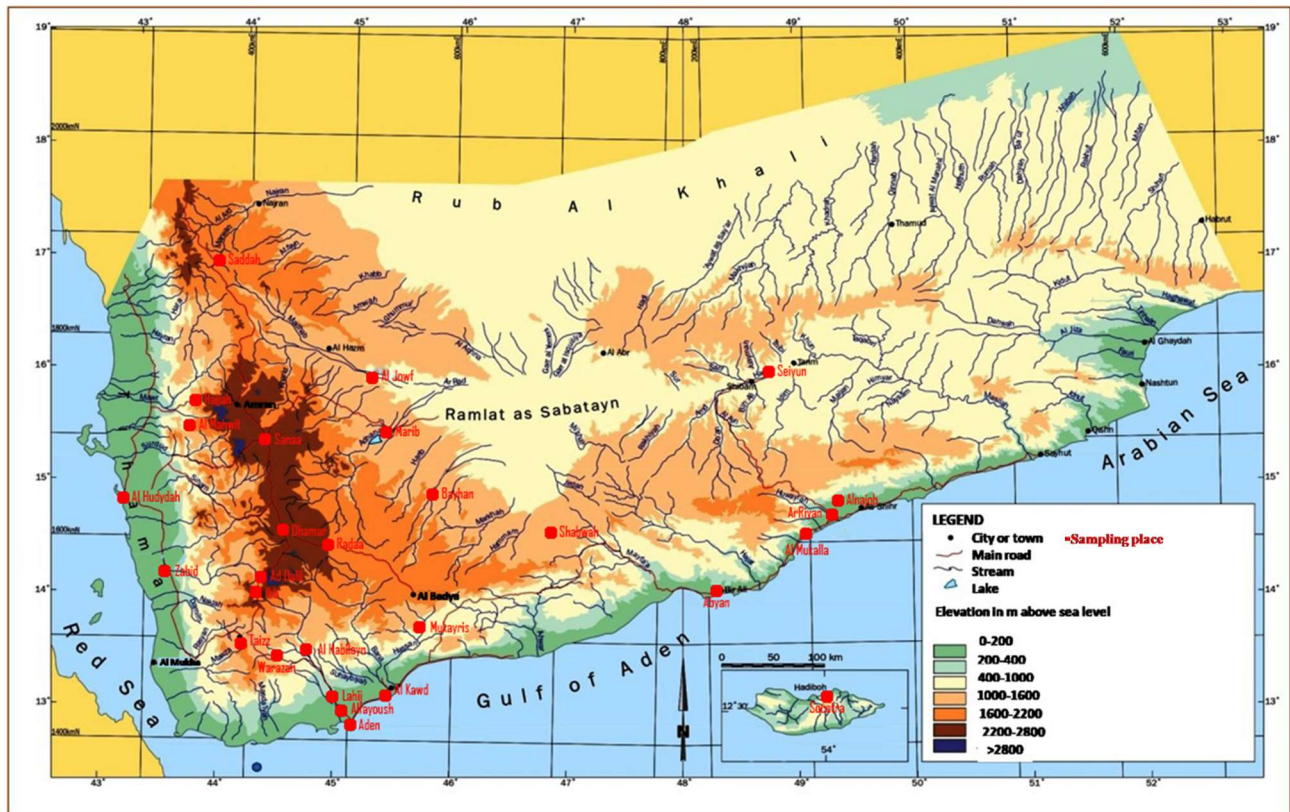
19° 43° 44° 45° 46° 47° 48° 49° 50° 51° 52° 53° 19°

18° 18°

17° 17°

16° 16°

15° 15°

14° 14°

13° 13°

43° 44° 45° 46° 47° 48° 49° 50° 51° 52°

2000kmN
1800kmN
1600kmN
1400kmN

Rub Al Khali

Ramlat as Sabatayn

Red Sea

Gulf of Aden

Arabian Sea

Najran
Saddah
Al Hazm
Al Jowf
Amran
Hajjah
Al Mahwit
Sanaa
Marib
Al Hudydah
Bayhan
Dhamar
Radaa
Shabwah
Zabid
Al Udayn
Ibb
Al Badyri
Taizz
Mukayris
Warazan
Al Habelyn
Al Mukha
Lahij
Al Kawd
Alfayoush
Aden
Al Abr
Seiyun
Tarim
Thamud
Habrut
Al Ghaydah
Nashtun
Qishn
Sayhut
Alnaiah
Ar Riyan
Ash Shihr
Al Mukalla
Abyan
Bir Ali

Hadiboh
12°30
54°
Socotra
0 50 100 km

N

LEGEND
• City or town ▪Sampling place
Main road
Stream
Lake
Elevation in m above sea level
0-200
200-400
400-1000
1000-1600
1600-2200
2200-2800
>2800